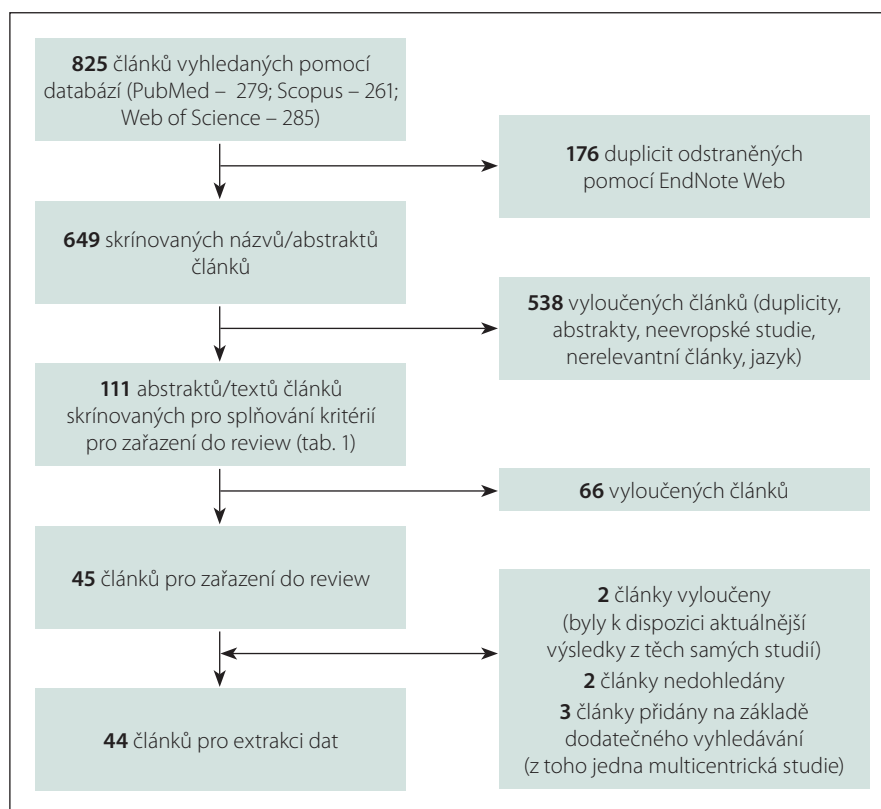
**825** článků vyhledaných pomocí databází (PubMed – 279; Scopus – 261; Web of Science – 285)

**176** duplicit odstraněných pomocí EndNote Web

**649** skrínovaných názvů/abstraktů článků

**538** vyloučených článků (duplicity, abstrakty, neevropské studie, nerelevantní články, jazyk)

**111** abstraktů/textů článků skrínovaných pro splňování kritérií pro zařazení do review (tab. 1)

**66** vyloučených článků

**45** článků pro zařazení do review

**2** články vyloučeny (byly k dispozici aktuálnější výsledky z těch samých studií)
**2** články nedohledány
**3** články přidány na základě dodatečného vyhledávání (z toho jedna multicentrická studie)

**44** článků pro extrakci dat